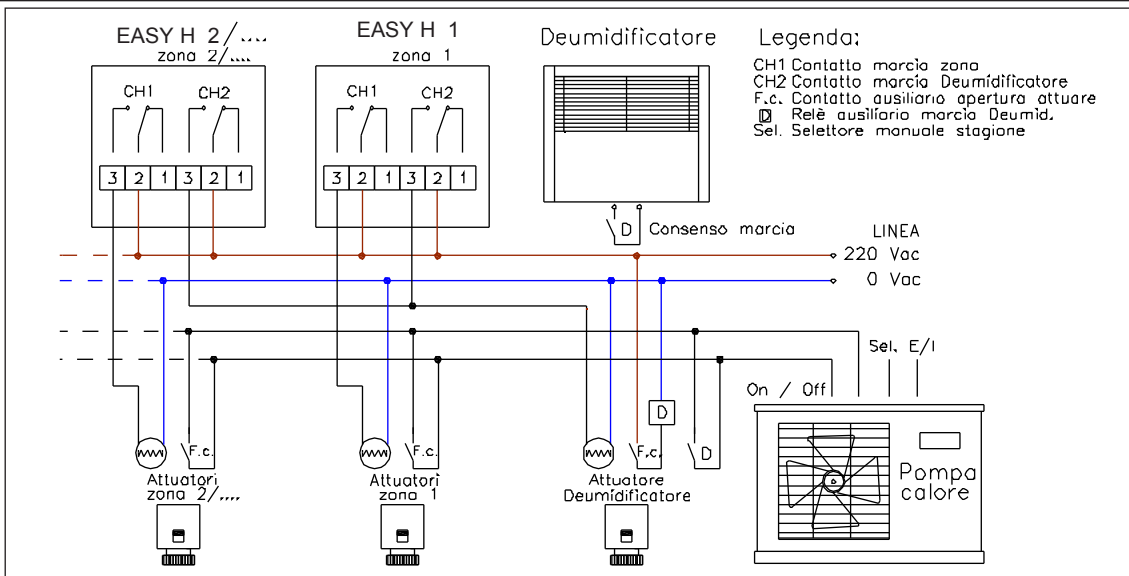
EASY H 2/....
zona 2/....

EASY H 1
zona 1

Deumidificatore

Legenda:
CH1 Contatto marcia zona
CH2 Contatto marcia Deumidificatore
F.c. Contatto ausiliario apertura attuare
D Relè ausiliario marcia Deumid.
Sel. Selettore manuale stagione

CH1 CH2
3 2 1 3 2 1

CH1 CH2
3 2 1 3 2 1

D Consenso marcia

LINEA
220 Vac
0 Vac

Sel. E/I
On / Off

D

F.c.
F.c.
F.c.
D

Attuatori
zona 2/....

Attuatori
zona 1

Attuatore
Deumidificatore

Pompa
calore